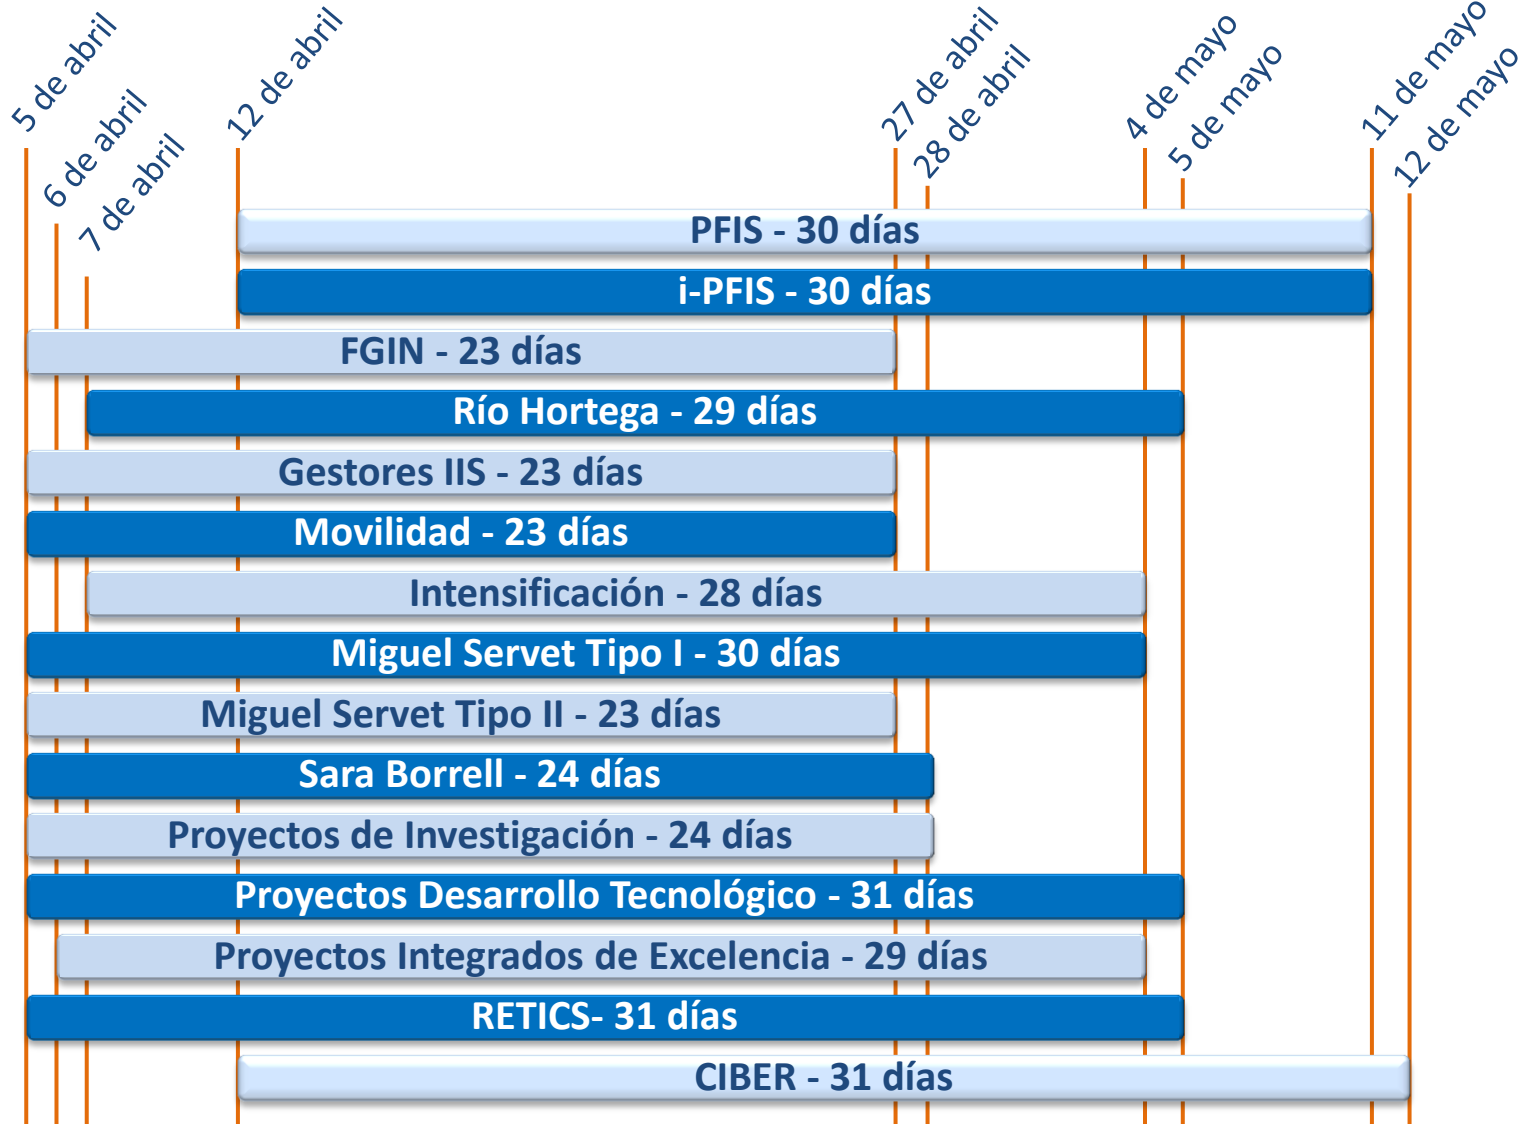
5 de abril
6 de abril
7 de abril
12 de abril
27 de abril
28 de abril
4 de mayo
5 de mayo
11 de mayo
12 de mayo

PFIS - 30 días
i-PFIS - 30 días
FGIN - 23 días
Río Hortega - 29 días
Gestores IIS - 23 días
Movilidad - 23 días
Intensificación - 28 días
Miguel Servet Tipo I - 30 días
Miguel Servet Tipo II - 23 días
Sara Borrell - 24 días
Proyectos de Investigación - 24 días
Proyectos Desarrollo Tecnológico - 31 días
Proyectos Integrados de Excelencia - 29 días
RETICS- 31 días
CIBER - 31 días